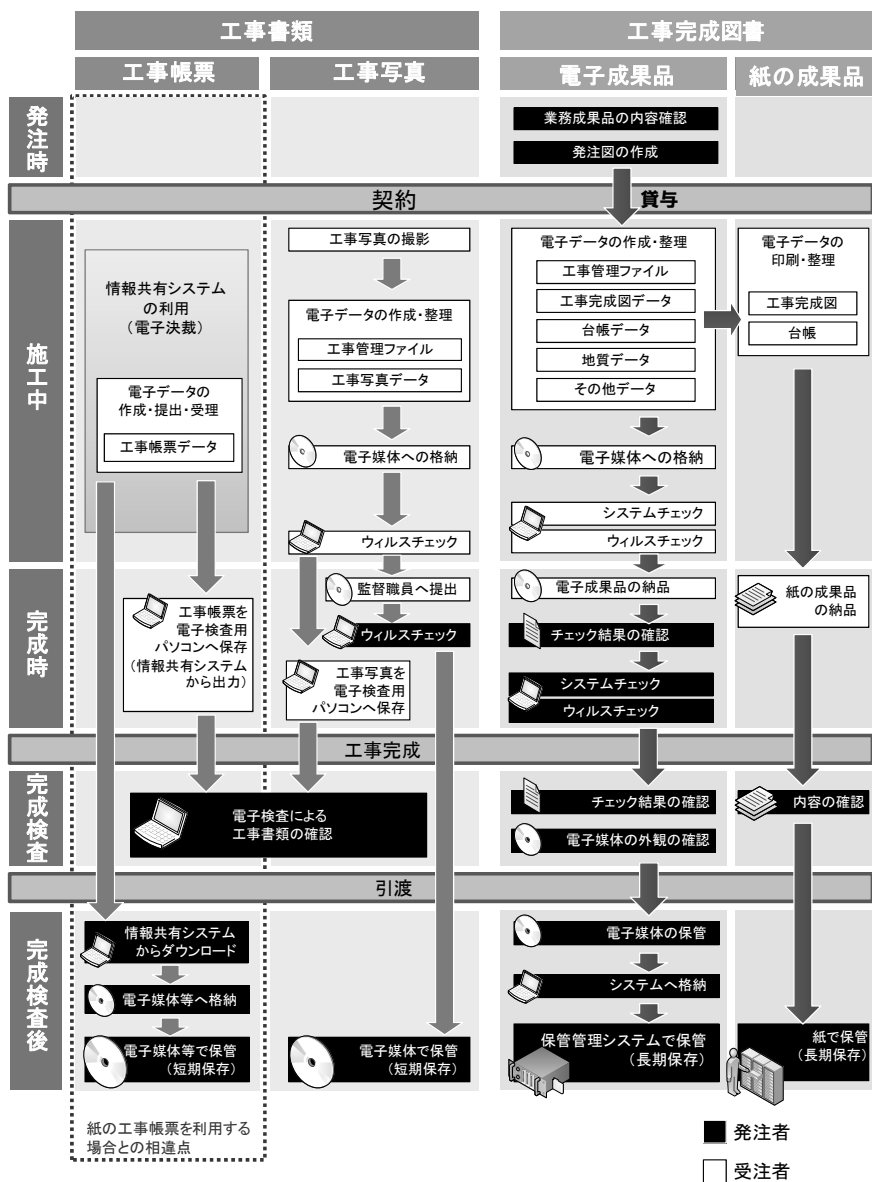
工事書類

工事完成図書

工事帳票

工事写真

電子成果品

紙の成果品

発注時

業務成果品の内容確認

発注図の作成

契約

貸与

施工中

情報共有システムの利用（電子決裁）

電子データの作成・提出・受理

工事帳票データ

工事写真の撮影

電子データの作成・整理

工事管理ファイル

工事写真データ

電子媒体への格納

ウィルスチェック

電子データの作成・整理

工事管理ファイル

工事完成図データ

台帳データ

地質データ

その他データ

電子媒体への格納

システムチェック

ウィルスチェック

電子データの印刷・整理

工事完成図

台帳

完成時

工事帳票を電子検査用パソコンへ保存（情報共有システムから出力）

監督職員へ提出

ウィルスチェック

工事写真を電子検査用パソコンへ保存

電子成果品の納品

チェック結果の確認

システムチェック

ウィルスチェック

紙の成果品の納品

工事完成

完成検査

電子検査による工事書類の確認

チェック結果の確認

電子媒体の外観の確認

内容の確認

引渡

完成検査後

情報共有システムからダウンロード

電子媒体等へ格納

電子媒体等で保管（短期保存）

電子媒体で保管（短期保存）

電子媒体の保管

システムへ格納

保管管理システムで保管（長期保存）

紙で保管（長期保存）

紙の工事帳票を利用する場合との相違点

発注者

受注者